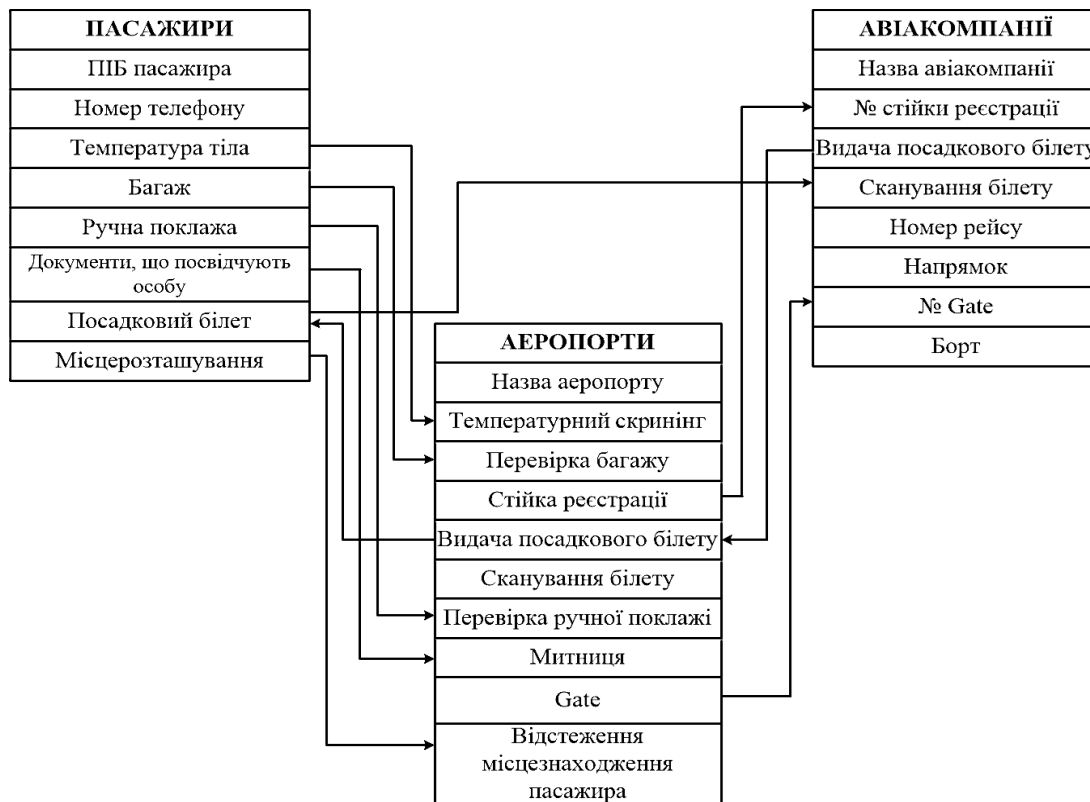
ПАСАЖИРИ
ПІБ пасажира
Номер телефону
Температура тіла
Багаж
Ручна поклажа
Документи, що посвідчують особу
Посадковий білет
Місцерозташування

АВІАКОМПАНІЇ
Назва авіакомпанії
№ стійки реєстрації
Видача посадкового білету
Сканування білету
Номер рейсу
Напрямок
№ Gate
Борт

АЕРОПОРТИ
Назва аеропорту
Температурний скринінг
Перевірка багажу
Стійка реєстрації
Видача посадкового білету
Сканування білету
Перевірка ручної поклажі
Митниця
Gate
Відстеження місцезнаходження пасажира